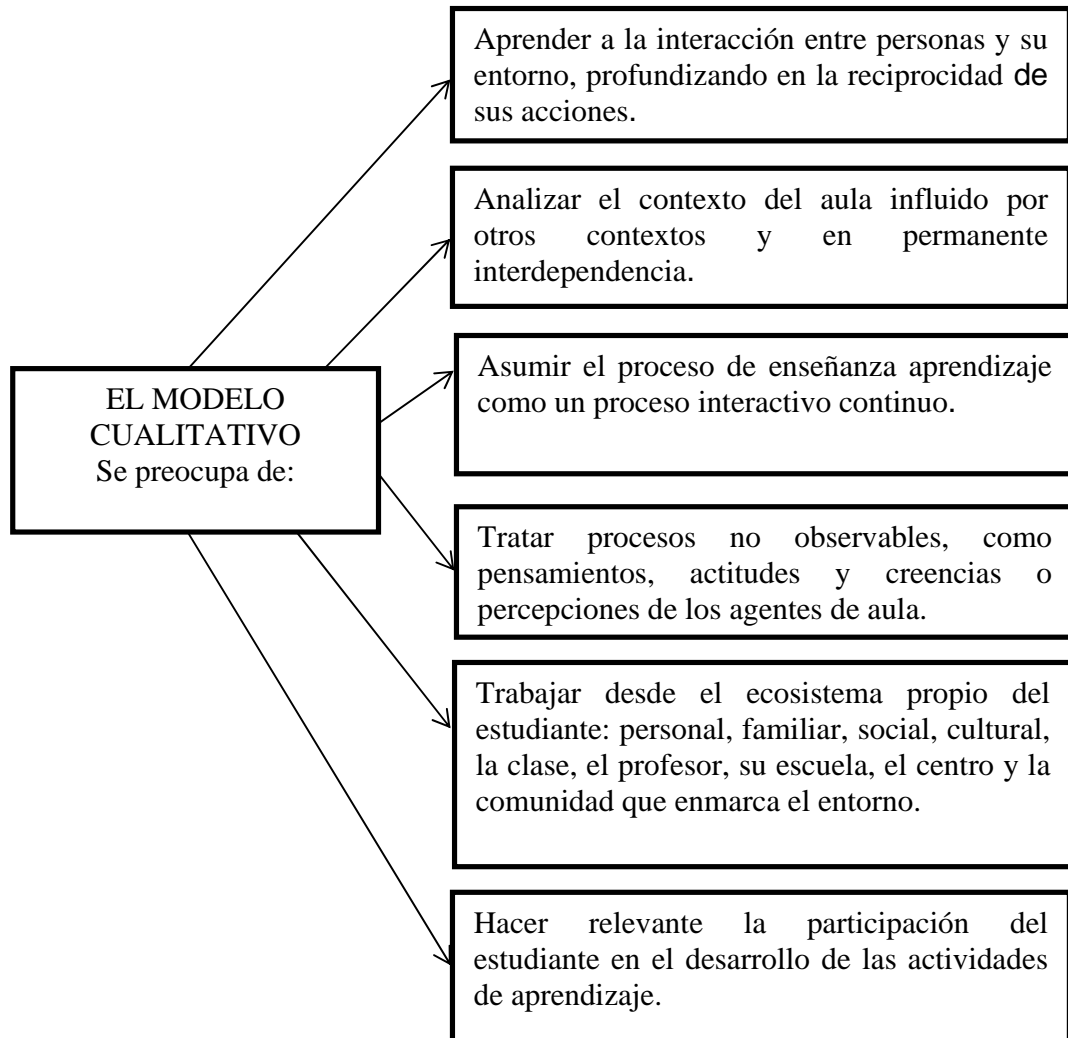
EL MODELO CUALITATIVO
Se preocupa de:

Aprender a la interacción entre personas y su entorno, profundizando en la reciprocidad de sus acciones.

Analizar el contexto del aula influido por otros contextos y en permanente interdependencia.

Asumir el proceso de enseñanza aprendizaje como un proceso interactivo continuo.

Tratar procesos no observables, como pensamientos, actitudes y creencias o percepciones de los agentes de aula.

Trabajar desde el ecosistema propio del estudiante: personal, familiar, social, cultural, la clase, el profesor, su escuela, el centro y la comunidad que enmarca el entorno.

Hacer relevante la participación del estudiante en el desarrollo de las actividades de aprendizaje.